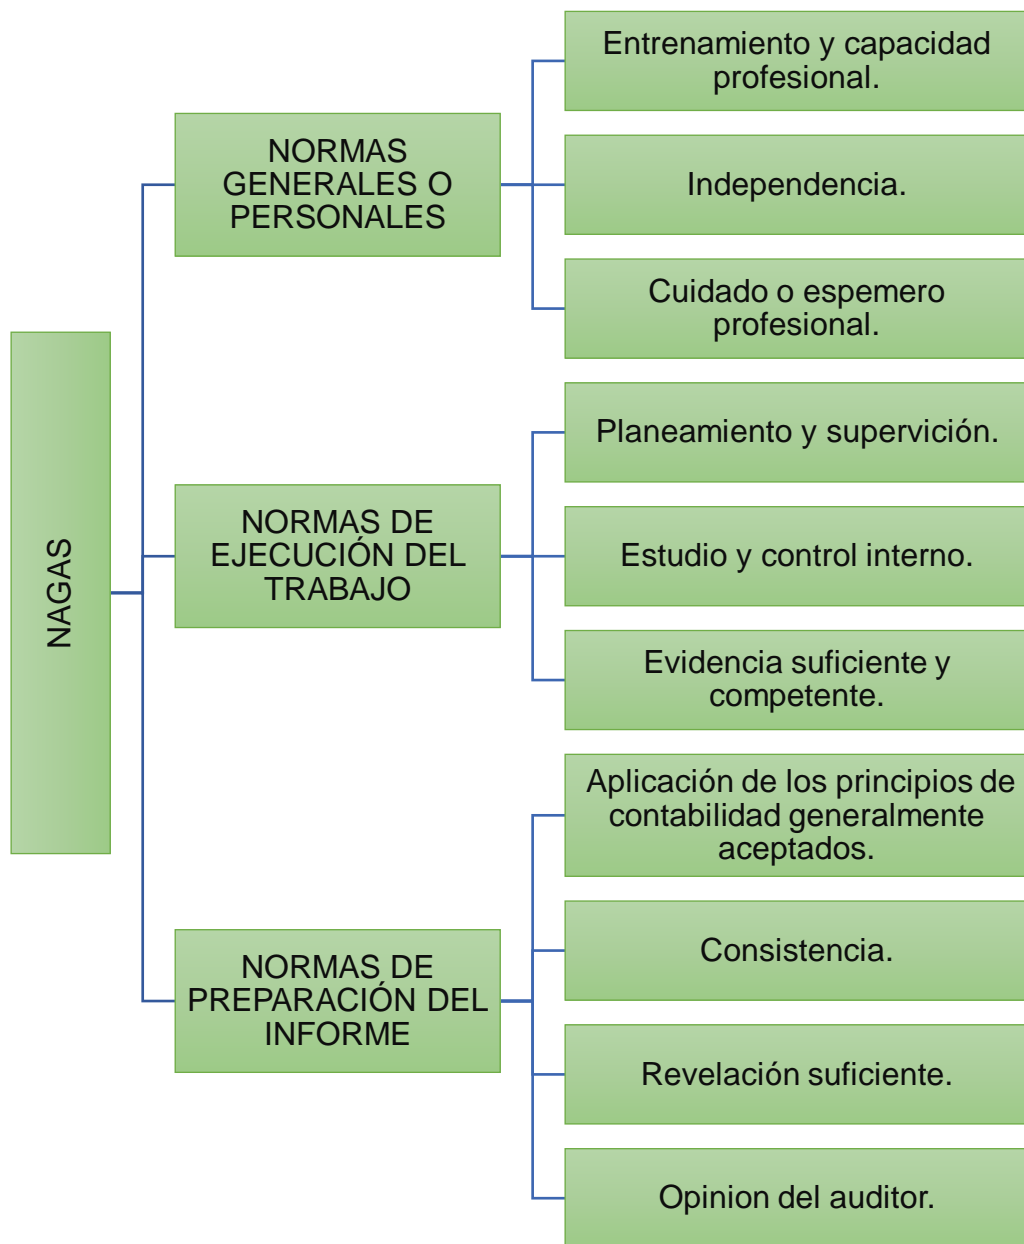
NAGAS

NORMAS GENERALES O PERSONALES

Entrenamiento y capacidad profesional.

Independencia.

Cuidado o espemero profesional.

NORMAS DE EJECUCIÓN DEL TRABAJO

Planeamiento y supervición.

Estudio y control interno.

Evidencia suficiente y competente.

NORMAS DE PREPARACIÓN DEL INFORME

Aplicación de los principios de contabilidad generalmente aceptados.

Consistencia.

Revelación suficiente.

Opinion del auditor.